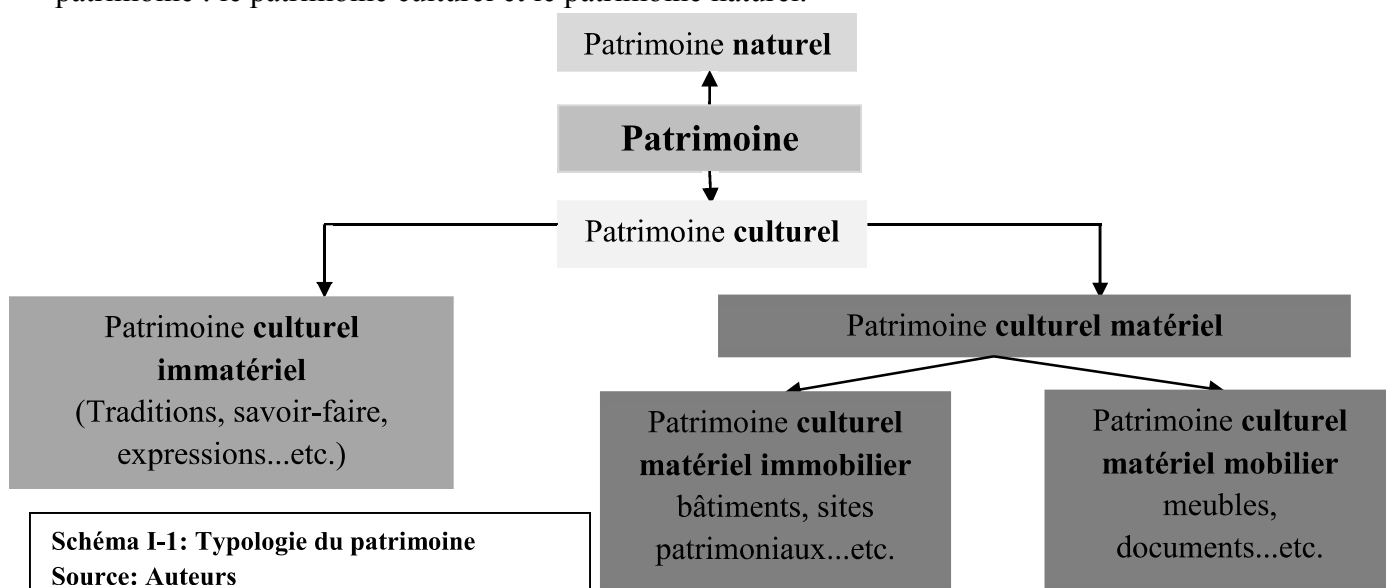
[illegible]

Patrimoine **naturel**

**Patrimoine**

Patrimoine **culturel**

Patrimoine **culturel immatériel** (Traditions, savoir-faire, expressions...etc.)

Patrimoine **culturel matériel**

Patrimoine **culturel matériel immobilier** bâtiments, sites patrimoniaux...etc.

Patrimoine **culturel matériel mobilier** meubles, documents...etc.

**Schéma I-1: Typologie du patrimoine**
**Source: Auteurs**